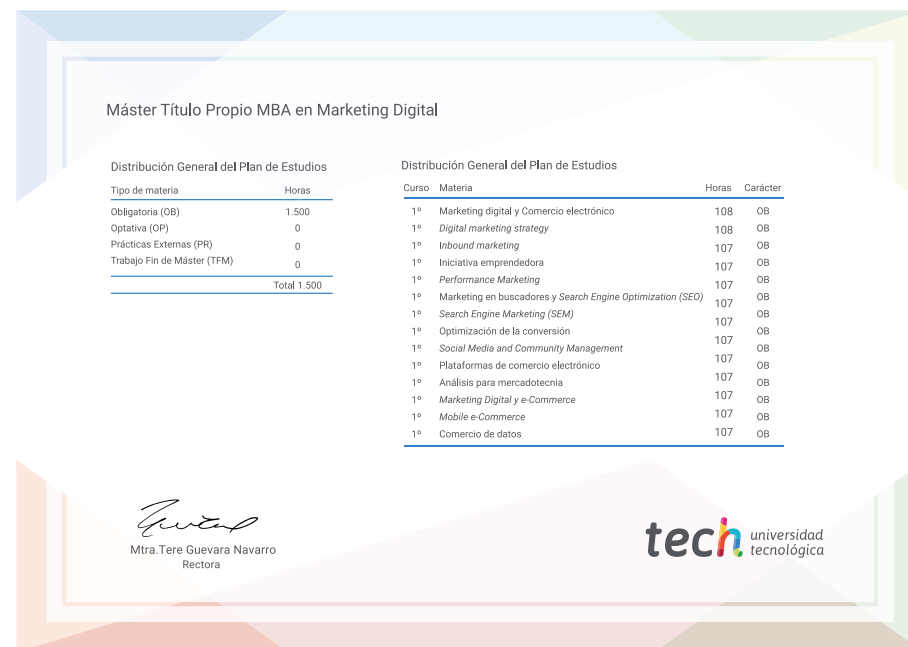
Máster Título Propio MBA en Marketing Digital

Distribución General del Plan de Estudios

| Tipo de materia | Horas |
|---|---|
| Obligatoria (OB) | 1.500 |
| Optativa (OP) | 0 |
| Prácticas Externas (PR) | 0 |
| Trabajo Fin de Máster (TFM) | 0 |
| | Total 1.500 |

Distribución General del Plan de Estudios

| Curso | Materia | Horas | Carácter |
|---|---|---|---|
| 1º | Marketing digital y Comercio electrónico | 108 | OB |
| 1º | Digital marketing strategy | 108 | OB |
| 1º | Inbound marketing | 107 | OB |
| 1º | Iniciativa emprendedora | 107 | OB |
| 1º | Performance Marketing | 107 | OB |
| 1º | Marketing en buscadores y Search Engine Optimization (SEO) | 107 | OB |
| 1º | Search Engine Marketing (SEM) | 107 | OB |
| 1º | Optimización de la conversión | 107 | OB |
| 1º | Social Media and Community Management | 107 | OB |
| 1º | Plataformas de comercio electrónico | 107 | OB |
| 1º | Análisis para mercadotecnia | 107 | OB |
| 1º | Marketing Digital y e-Commerce | 107 | OB |
| 1º | Mobile e-Commerce | 107 | OB |
| 1º | Comercio de datos | 107 | OB |

Mtra.Tere Guevara Navarro
Rectora

tech universidad tecnológica